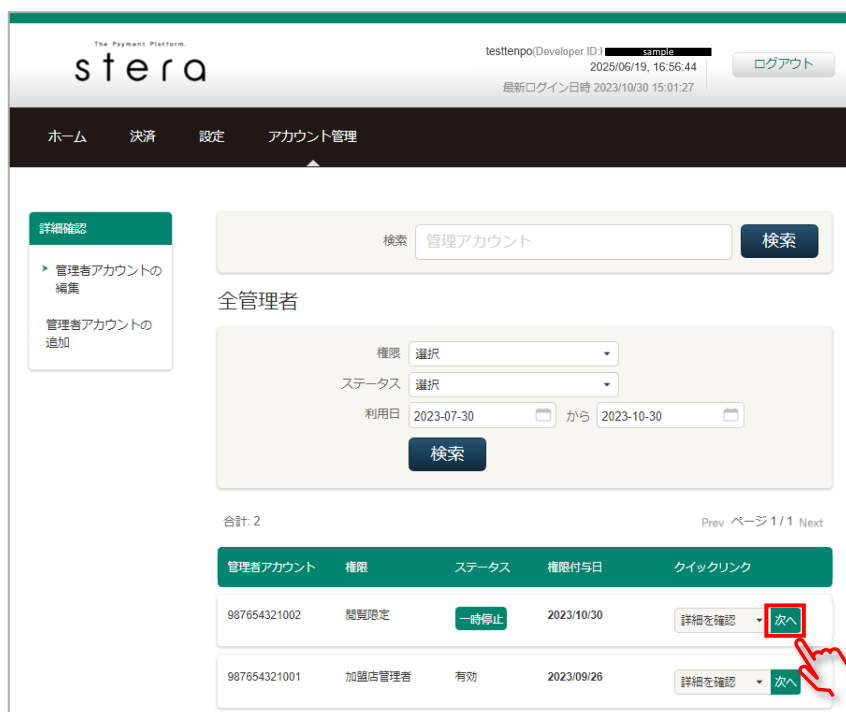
The Payment Platform.
stera

testtenpo(Developer ID:I sample
2025/06/19, 16:56:44
最新ログイン日時 2023/10/30 15:01:27

ログアウト

ホーム 決済 設定 アカウント管理

詳細確認

管理者アカウントの編集

管理者アカウントの追加

検索 管理アカウント 検索

全管理者

権限 選択
ステータス 選択
利用日 2023-07-30 から 2023-10-30
検索

合計: 2

Prev ページ 1 / 1 Next

| 管理者アカウント | 権限 | ステータス | 権限付与日 | クイックリンク |
|---|---|---|---|---|
| 987654321002 | 閲覧限定 | 一時停止 | 2023/10/30 | 詳細を確認 次へ |
| 987654321001 | 加盟店管理者 | 有効 | 2023/09/26 | 詳細を確認 次へ |